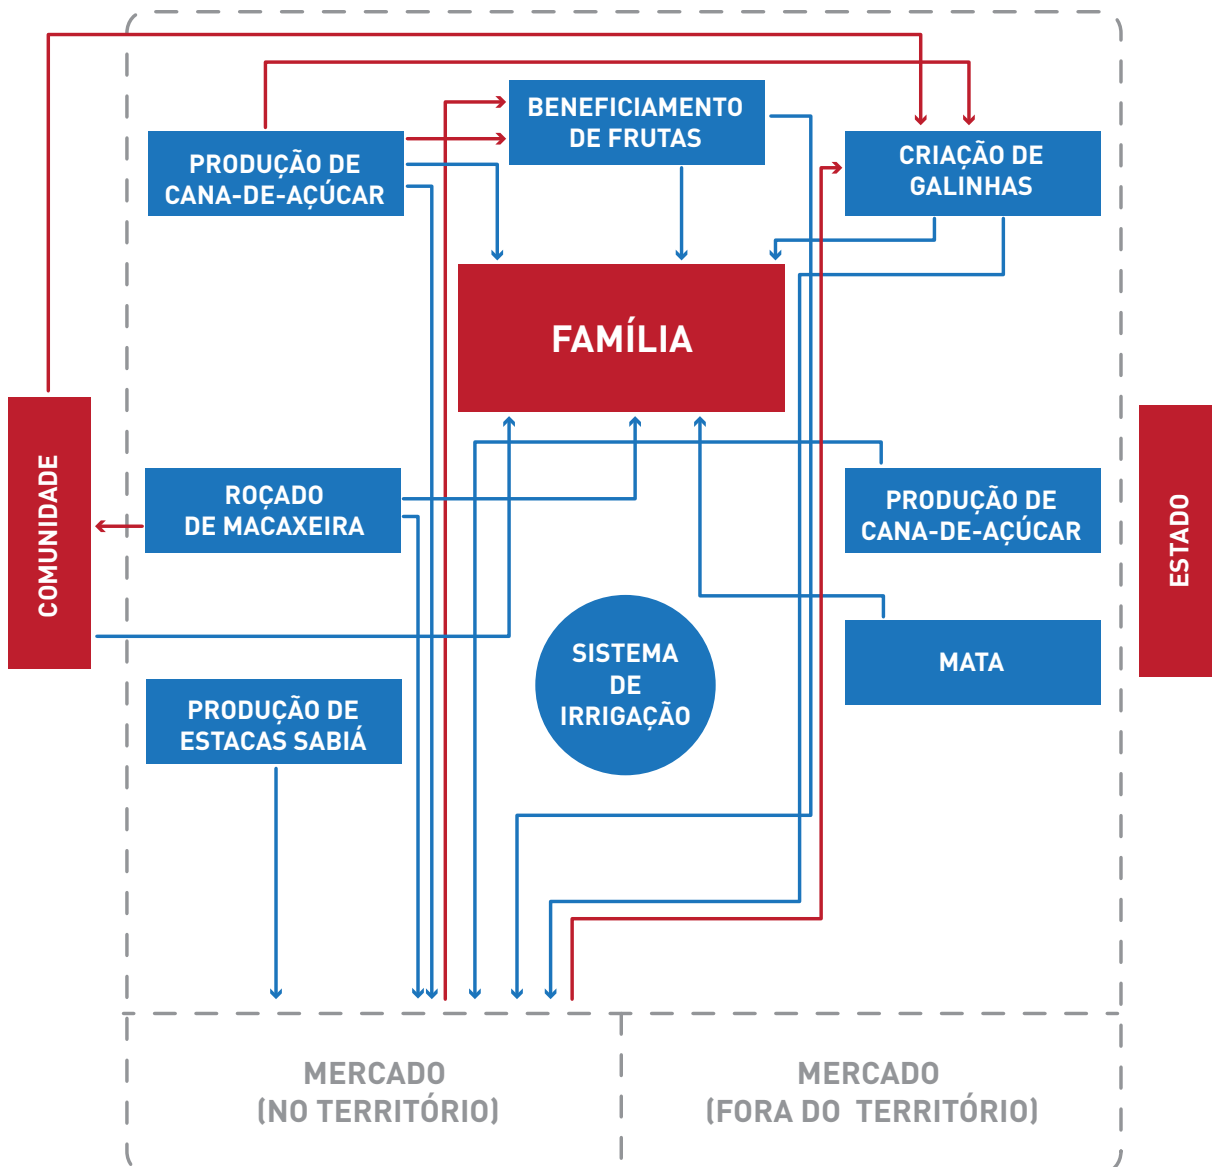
BENEFICIAMENTO DE FRUTAS

PRODUÇÃO DE CANA-DE-AÇÚCAR

CRIAÇÃO DE GALINHAS

FAMÍLIA

COMUNIDADE

ROÇADO DE MACAXEIRA

PRODUÇÃO DE CANA-DE-AÇÚCAR

ESTADO

SISTEMA DE IRRIGAÇÃO

MATA

PRODUÇÃO DE ESTACAS SABIÁ

MERCADO (NO TERRITÓRIO)

MERCADO (FORA DO TERRITÓRIO)